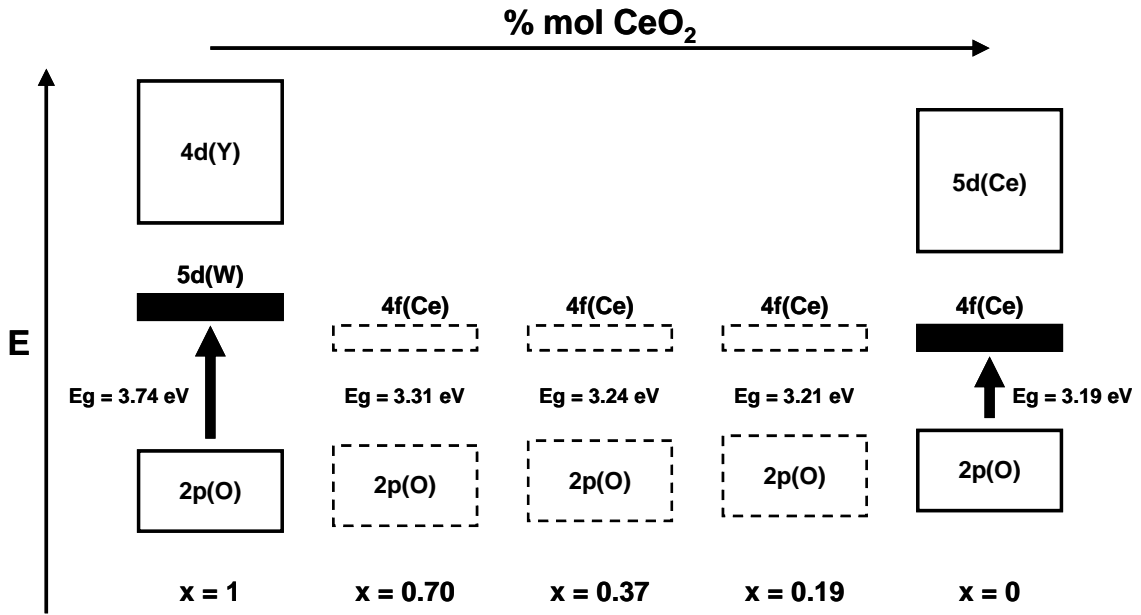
% mol $CeO_2$

E

4d(Y)

5d(Ce)

5d(W)

4f(Ce)

4f(Ce)

4f(Ce)

4f(Ce)

Eg = 3.74 eV

Eg = 3.31 eV

Eg = 3.24 eV

Eg = 3.21 eV

Eg = 3.19 eV

2p(O)

2p(O)

2p(O)

2p(O)

2p(O)

x = 1

x = 0.70

x = 0.37

x = 0.19

x = 0